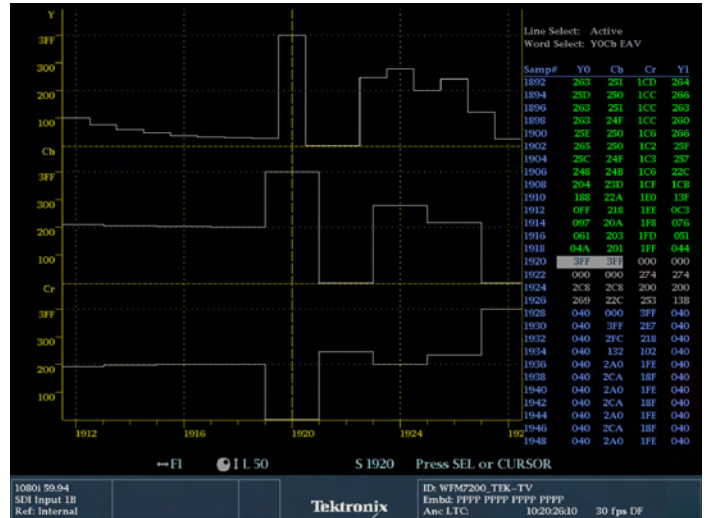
Y
3FF
300
200
100
Cb
3FF
300
200
100
Cr
3FF
300
200
100
1912 1916 1920 1924 192

Line Select: Active
Word Select: YOCb EAV

| Samp# | Y0 | Cb | Cr | Y1 |
|---|---|---|---|---|
| 1892 | 263 | 251 | 1CD | 264 |
| 1894 | 25D | 250 | 1CC | 266 |
| 1896 | 263 | 251 | 1CC | 263 |
| 1898 | 263 | 24F | 1CC | 260 |
| 1900 | 25E | 250 | 1C6 | 266 |
| 1902 | 265 | 250 | 1C2 | 25F |
| 1904 | 25C | 24F | 1C3 | 257 |
| 1906 | 248 | 24B | 1C6 | 22C |
| 1908 | 204 | 23D | 1CF | 1C8 |
| 1910 | 188 | 22A | 1E0 | 13F |
| 1912 | 0FF | 218 | 1EE | 0C3 |
| 1914 | 097 | 20A | 1F8 | 076 |
| 1916 | 061 | 203 | 1FD | 051 |
| 1918 | 04A | 201 | 1FF | 044 |
| 1920 | 3FF | 3FF | 000 | 000 |
| 1922 | 000 | 000 | 274 | 274 |
| 1924 | 2C8 | 2C8 | 200 | 200 |
| 1926 | 269 | 22C | 253 | 138 |
| 1928 | 040 | 000 | 3FF | 040 |
| 1930 | 040 | 3FF | 2E7 | 040 |
| 1932 | 040 | 2FC | 218 | 040 |
| 1934 | 040 | 132 | 102 | 040 |
| 1936 | 040 | 2A0 | 1FE | 040 |
| 1938 | 040 | 2CA | 18F | 040 |
| 1940 | 040 | 2A0 | 1FE | 040 |
| 1942 | 040 | 2CA | 18F | 040 |
| 1944 | 040 | 2A0 | 1FE | 040 |
| 1946 | 040 | 2CA | 18F | 040 |
| 1948 | 040 | 2A0 | 1FE | 040 |

↔F1 L 50 S 1920 Press SEL or CURSOR

1080i 59.94
SDI Input 1B
Ref: Internal

Tektronix

ID: WFM7200_TEK-TV
Embd: PPPP PPPP PPPP PPPP
Anc LTC: 10:20:26:10 30 fps DF